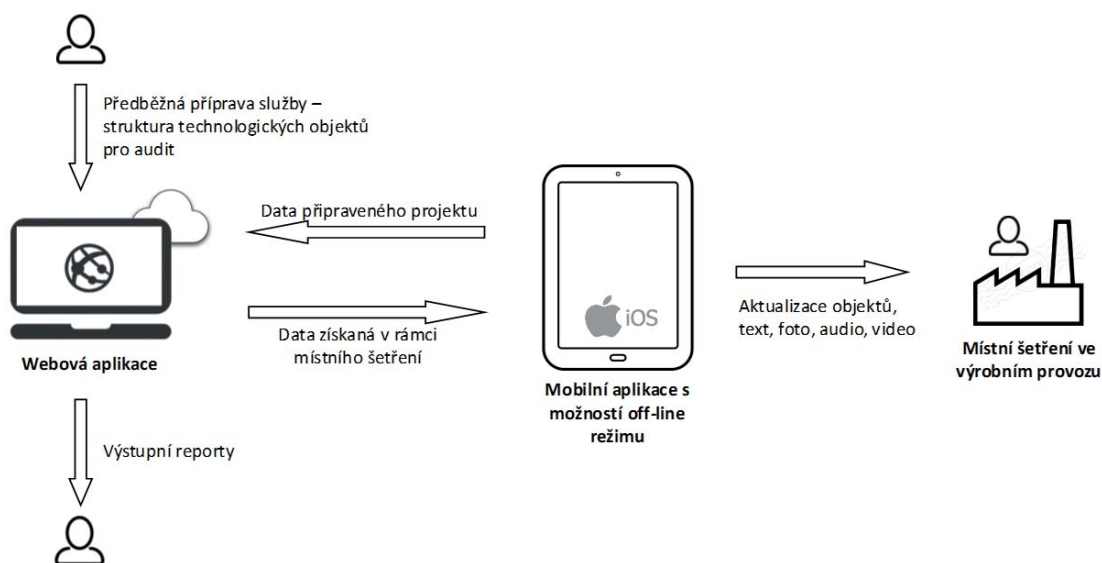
Předběžná příprava služby – struktura technologických objektů pro audit

Data připraveného projektu

Data získaná v rámci místního šetření

Webová aplikace

iOS

Mobilní aplikace s možností off-line režimu

Aktualizace objektů, text, foto, audio, video

Místní šetření ve výrobním provozu

Výstupní reporty